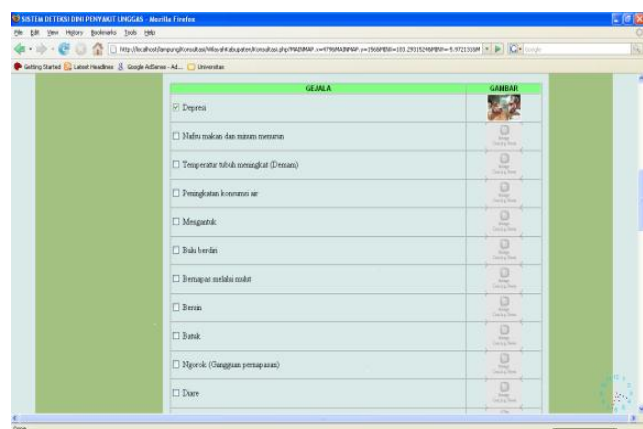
SISTEM DETEKSI DINI PENYAKIT UNGGAS - Mozilla Firefox

File Edit View History Bookmarks Tools Help

http://localhost/lampung/konsultasi/Wilayah/kabupaten/konsultasi.php?MAINMAP.x=479&MAINMAP.y=356&MBW=103.29319248MBW=-5.9721316M

Getting Started Latest Headlines Google AdSense - Ad... Universitas

| GEJALA | GAMBAR |
|---|---|
| ☑ Depresi | |
| ☐ Nafsu makan dan minum menurun | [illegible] |
| ☐ Temperatur tubuh meningkat (Demam) | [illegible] |
| ☐ Peningkatan konsumsi air | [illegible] |
| ☐ Mengantuk | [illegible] |
| ☐ Bulu berdiri | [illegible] |
| ☐ Bernapas melalui mulut | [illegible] |
| ☐ Bersin | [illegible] |
| ☐ Batuk | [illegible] |
| ☐ Ngorok (Gangguan pernapasan) | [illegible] |
| ☐ Diare | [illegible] |

Done